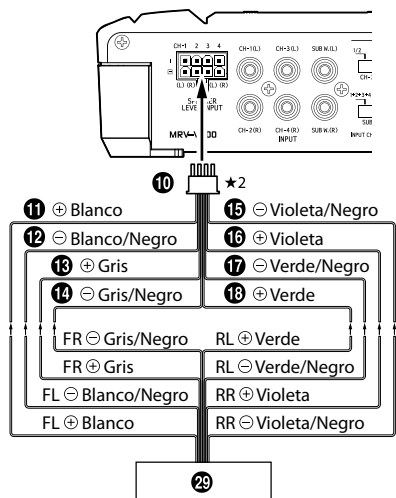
CH-1 2 3 4
1
⊖
(L) (R) (L) (R)
S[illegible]ER LEVE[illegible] INPUT
MRV-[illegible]00
CH-1(L)
CH-3(L)
SUB W.(L)
CH-2(R)
CH-4(R)
SUB W.(R)
INPUT
1/2
CH-
SUB
INPUT CH
❿ ★2
⓫ ⊕ Blanco
⓬ ⊖ Blanco/Negro
⓭ ⊕ Gris
⓮ ⊖ Gris/Negro
⓯ ⊖ Violeta/Negro
⓰ ⊕ Violeta
⓱ ⊖ Verde/Negro
⓲ ⊕ Verde
FR ⊖ Gris/Negro
RL ⊕ Verde
FR ⊕ Gris
RL ⊖ Verde/Negro
FL ⊖ Blanco/Negro
RR ⊕ Violeta
FL ⊕ Blanco
RR ⊖ Violeta/Negro
㉙